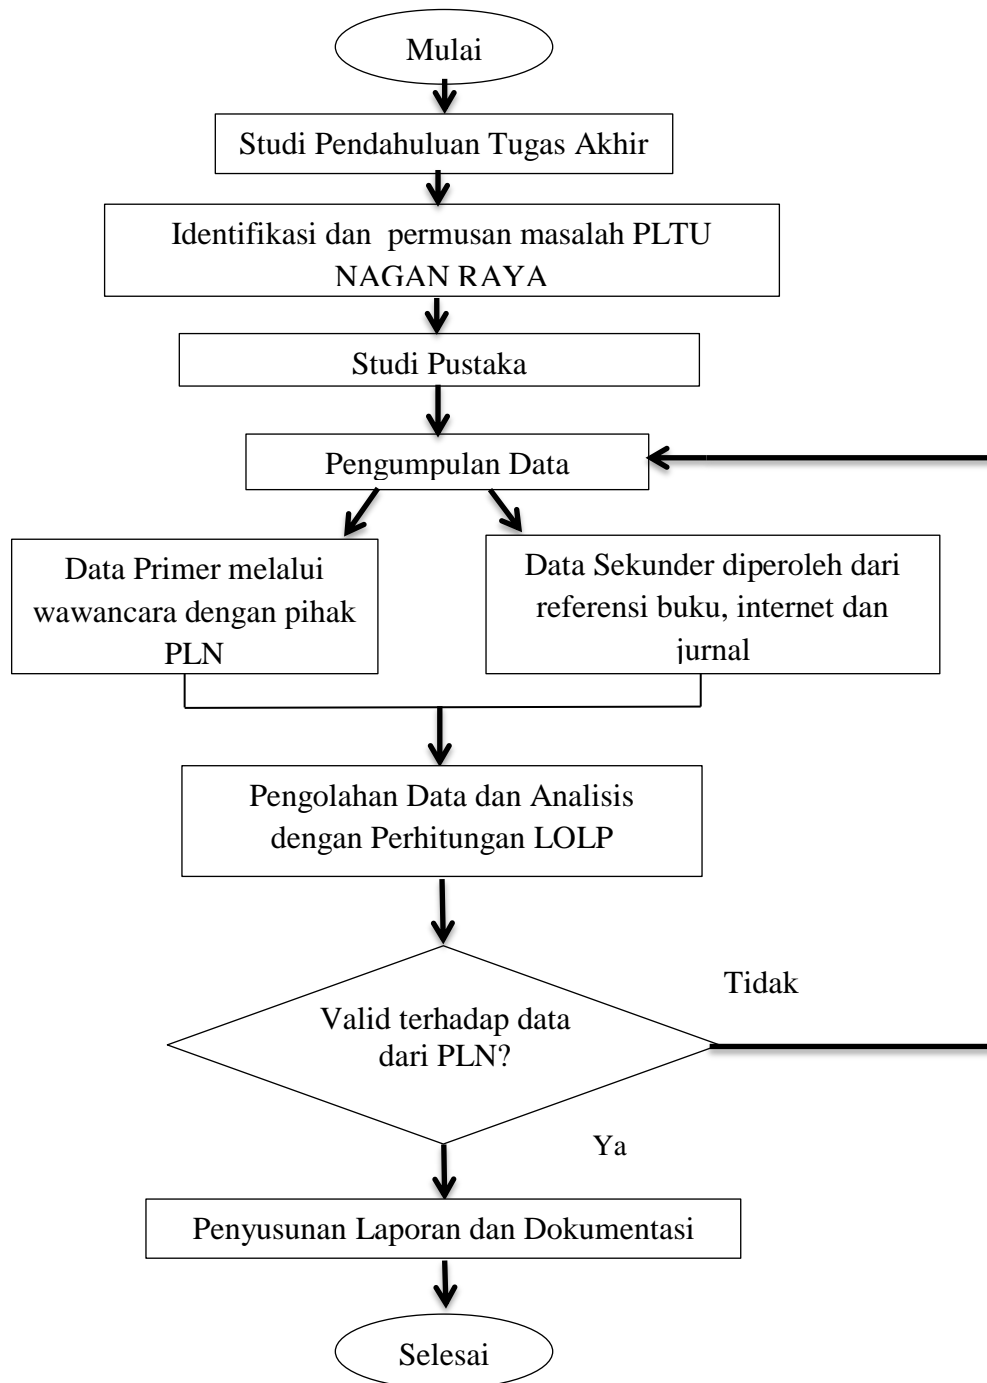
Mulai

Studi Pendahuluan Tugas Akhir

Identifikasi dan permusan masalah PLTU NAGAN RAYA

Studi Pustaka

Pengumpulan Data

Data Primer melalui wawancara dengan pihak PLN

Data Sekunder diperoleh dari referensi buku, internet dan jurnal

Pengolahan Data dan Analisis dengan Perhitungan LOLP

Tidak

Valid terhadap data dari PLN?

Ya

Penyusunan Laporan dan Dokumentasi

Selesai